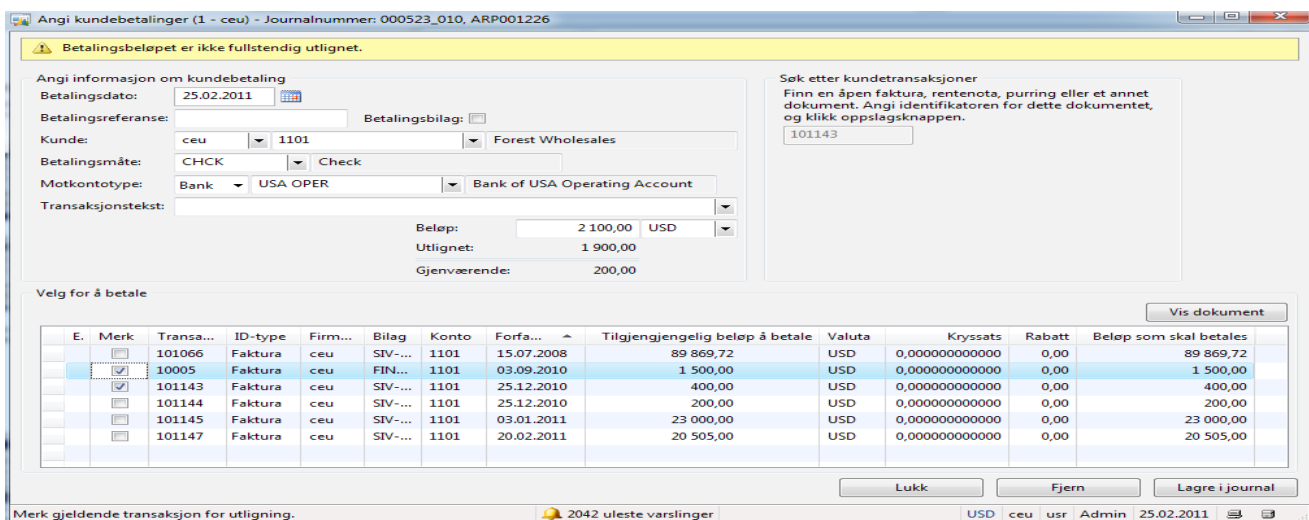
Angi kundebetalinger (1 - ceu) - Journalnummer: 000523_010, ARP001226

Betalingsbeløpet er ikke fullstendig utlignet.

Angi informasjon om kundebetaling

Betalingsdato: 25.02.2011

Betalingsreferanse:

Betalingsbilag:

Kunde: ceu 1101 Forest Wholesales

Betalingsmåte: CHCK Check

Motkontotype: Bank USA OPER Bank of USA Operating Account

Transaksjonstekst:

Beløp: 2 100,00 USD

Utlignet: 1 900,00

Gjenværende: 200,00

Søk etter kundetransaksjoner

Finn en åpen faktura, rentenota, purring eller et annet dokument. Angi identifikatoren for dette dokumentet, og klikk oppslagsknappen.

101143

Velg for å betale

Vis dokument

| E. | Merk | Transa... | ID-type | Firm... | Bilag | Konto | Forfa... | Tilgjengjengelig beløp å betale | Valuta | Kryssats | Rabatt | Beløp som skal betales |
|---|---|---|---|---|---|---|---|---|---|---|---|---|
| | ☐ | 101066 | Faktura | ceu | SIV-... | 1101 | 15.07.2008 | 89 869,72 | USD | 0,000000000000 | 0,00 | 89 869,72 |
| | ☑ | 10005 | Faktura | ceu | FIN... | 1101 | 03.09.2010 | 1 500,00 | USD | 0,000000000000 | 0,00 | 1 500,00 |
| | ☑ | 101143 | Faktura | ceu | SIV-... | 1101 | 25.12.2010 | 400,00 | USD | 0,000000000000 | 0,00 | 400,00 |
| | ☐ | 101144 | Faktura | ceu | SIV-... | 1101 | 25.12.2010 | 200,00 | USD | 0,000000000000 | 0,00 | 200,00 |
| | ☐ | 101145 | Faktura | ceu | SIV-... | 1101 | 03.01.2011 | 23 000,00 | USD | 0,000000000000 | 0,00 | 23 000,00 |
| | ☐ | 101147 | Faktura | ceu | SIV-... | 1101 | 20.02.2011 | 20 505,00 | USD | 0,000000000000 | 0,00 | 20 505,00 |

Lukk Fjern Lagre i journal

Merk gjeldende transaksjon for utligning. 2042 uleste varslinger USD ceu usr Admin 25.02.2011